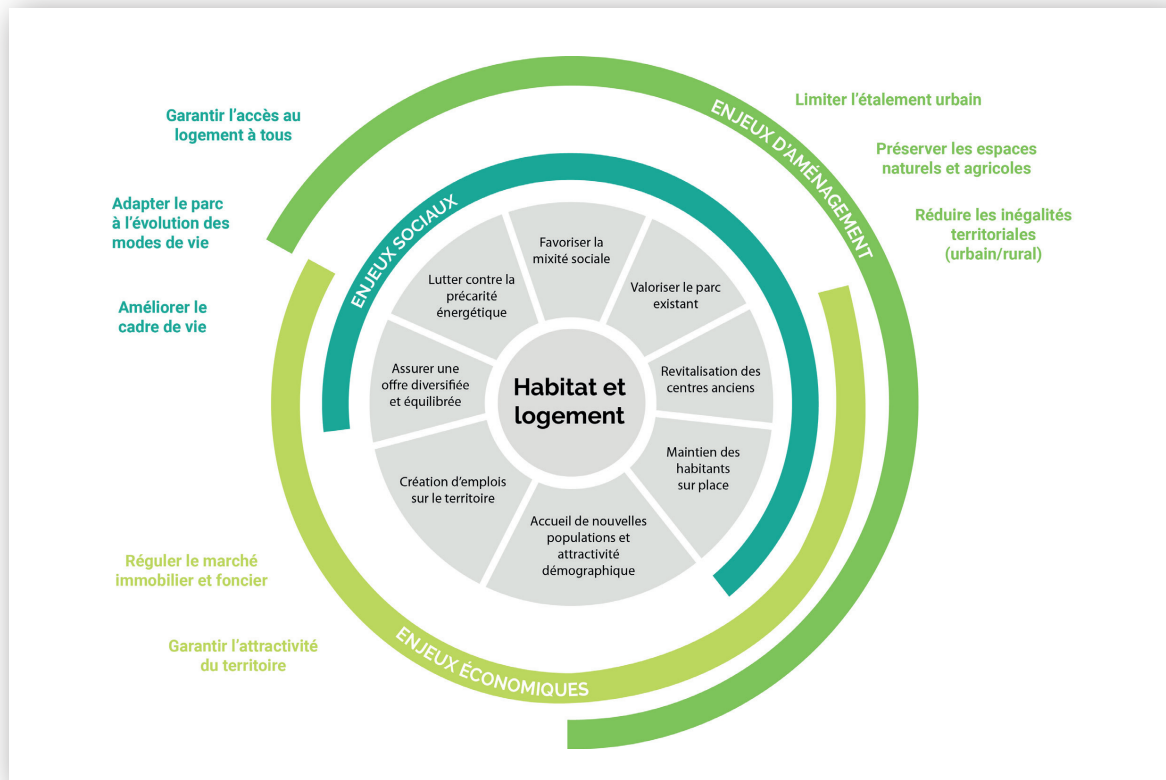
Garantir l'accès au logement à tous

Adapter le parc à l'évolution des modes de vie

Améliorer le cadre de vie

Régulér le marché immobilier et foncier

Garantir l'attractivité du territoire

Limiter l'étalement urbain

Préserver les espaces naturels et agricoles

Réduire les inégalités territoriales (urbain/rural)

ENJEUX D'AMÉNAGEMENT

ENJEUX SOCIAUX

ENJEUX ÉCONOMIQUES

Favoriser la mixité sociale

Valoriser le parc existant

Revitalisation des centres anciens

Maintien des habitants sur place

Accueil de nouvelles populations et attractivité démographique

Création d'emplois sur le territoire

Assurer une offre diversifiée et équilibrée

Lutter contre la précarité énergétique

Habitat et logement